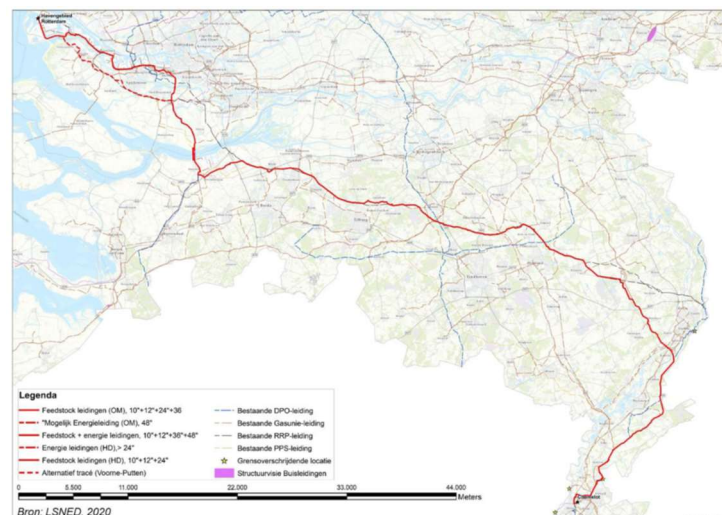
Havengebied Rotterdam

Legenda

Feedstock leidingen (OM), 10"+12"+24"+36

"Mogelijk Energieleiding (OM), 48"

Feedstock + energie leidingen, 10"+12"+36"+48"

Energie leidingen (HD), > 24"

Feedstock leidingen (HD), 10"+12"+24"

Alternatief tracé (Voorne-Putten)

Bestaande DPO-leiding

Bestaande Gasunie-leiding

Bestaande RRP-leiding

Bestaande PPS-leiding

Grensoverschrijdende locatie

Structuurvisie Buisleidingen

0 5.500 11.000 22.000 33.000 44.000 Meters

Chemelot

Bron: LSNED, 2020